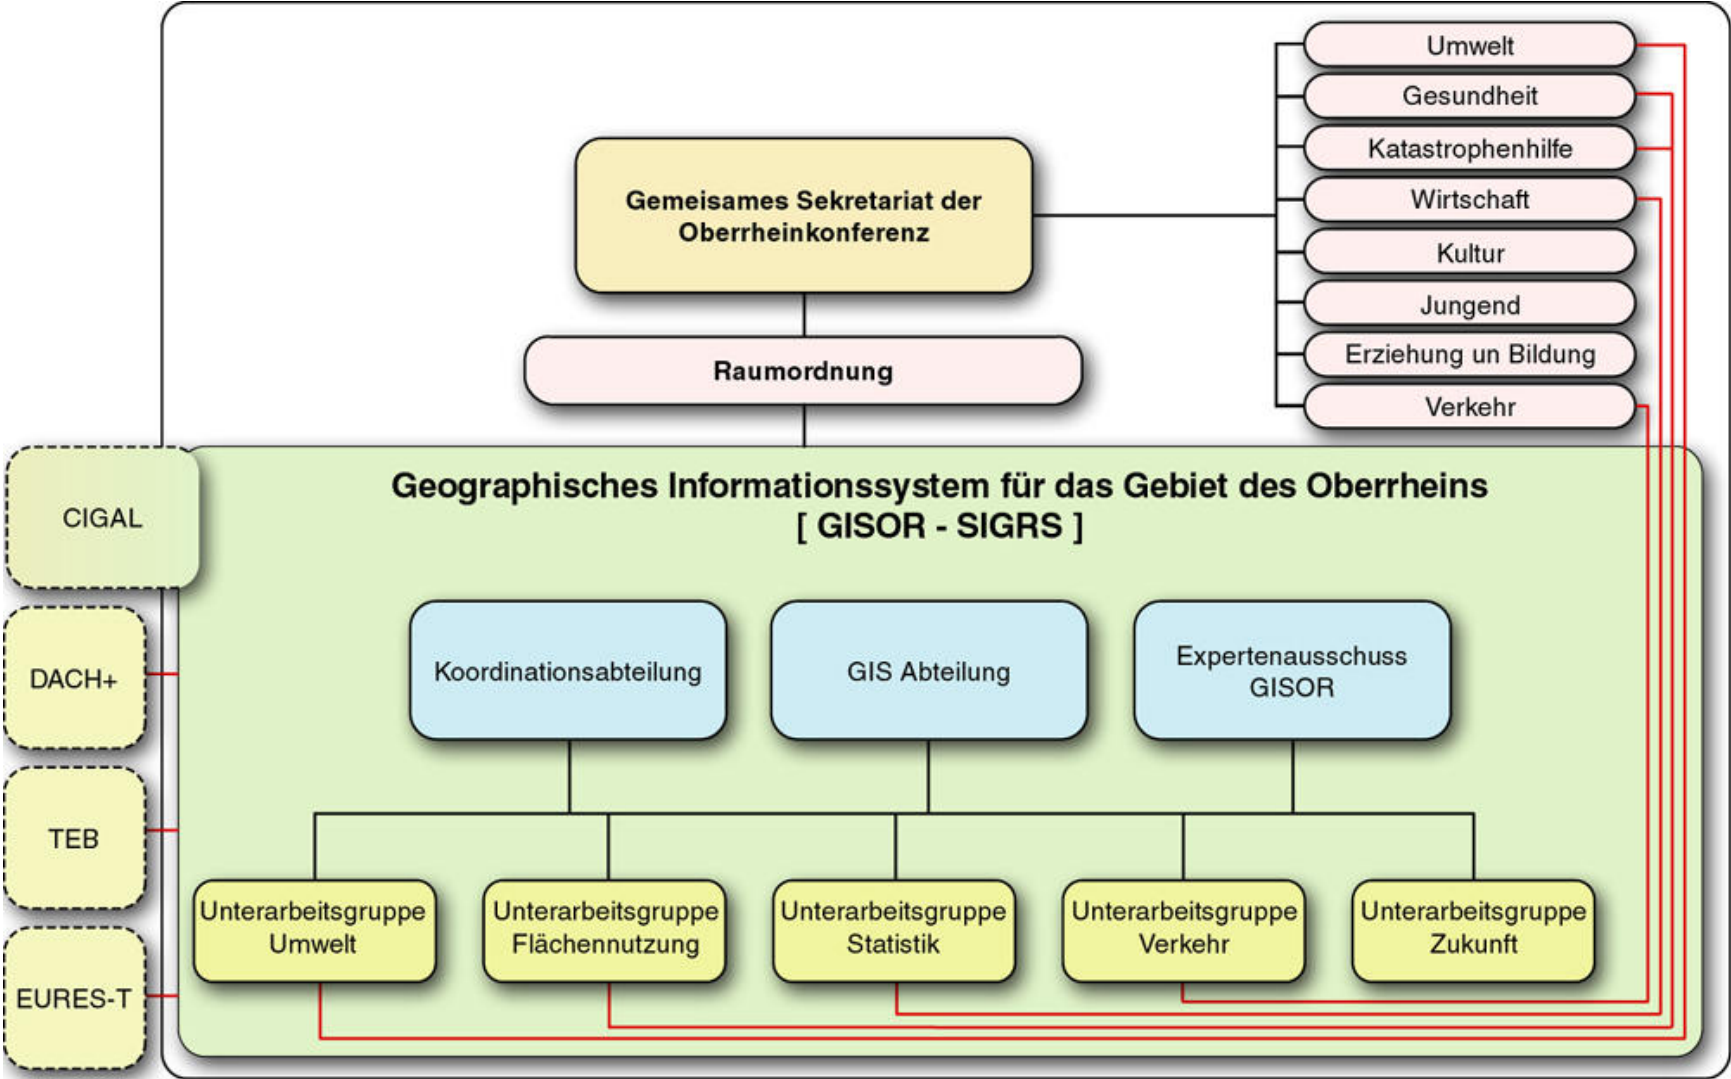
Umwelt
Gesundheit
Katastrophenhilfe
Wirtschaft
Kultur
Jungend
Erziehung un Bildung
Verkehr

Gemeisames Sekretariat der Oberrheinkonferenz

Raumordnung

CIGAL

DACH+

TEB

EURES-T

Geographisches Informationssystem für das Gebiet des Oberrheins
[ GISOR - SIGRS ]

Koordinationsabteilung

GIS Abteilung

Expertenausschuss GISOR

Unterarbeitsgruppe Umwelt

Unterarbeitsgruppe Flächennutzung

Unterarbeitsgruppe Statistik

Unterarbeitsgruppe Verkehr

Unterarbeitsgruppe Zukunft